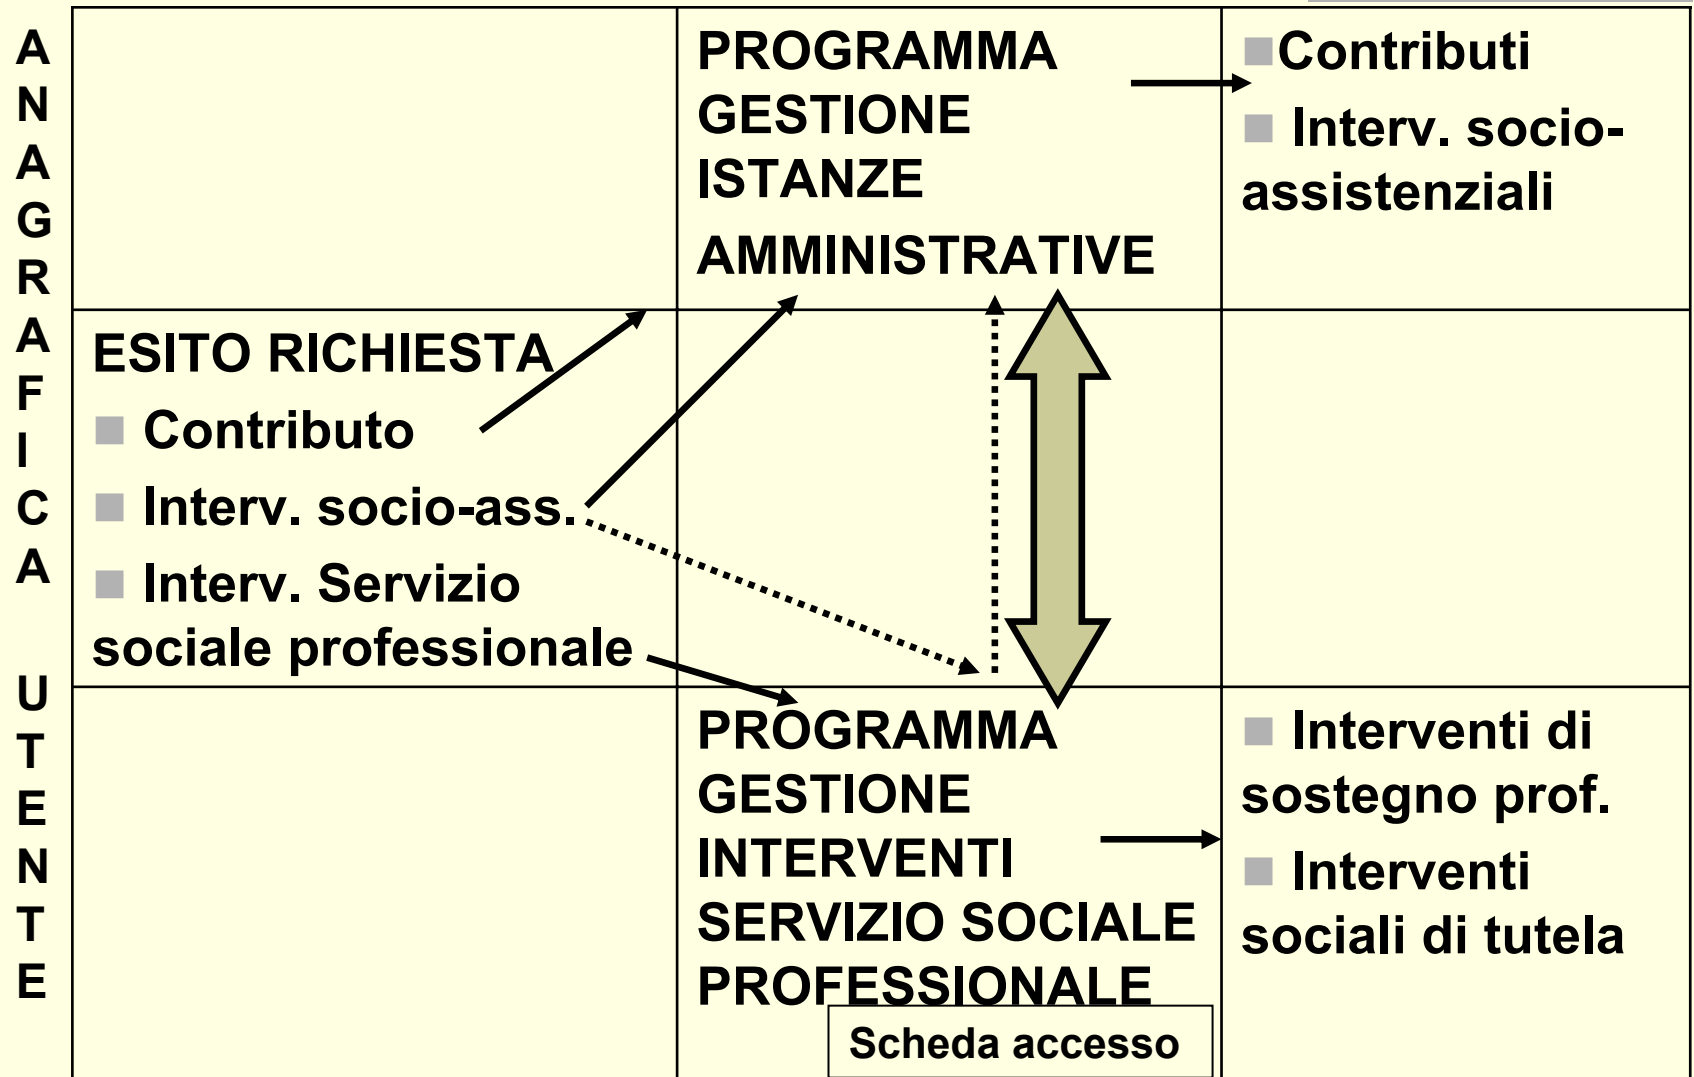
ANAGRAFICA UTENTE

| | PROGRAMMA GESTIONE ISTANZE AMMINISTRATIVE | Contributi<br>Interv. socio-assistenziali |
|---|---|---|
| ESITO RICHIESTA<br>Contributo<br>Interv. socio-ass.<br>Interv. Servizio sociale professionale | | |
| | PROGRAMMA GESTIONE INTERVENTI SERVIZIO SOCIALE PROFESSIONALE<br>Scheda accesso | Interventi di sostegno prof.<br>Interventi sociali di tutela |